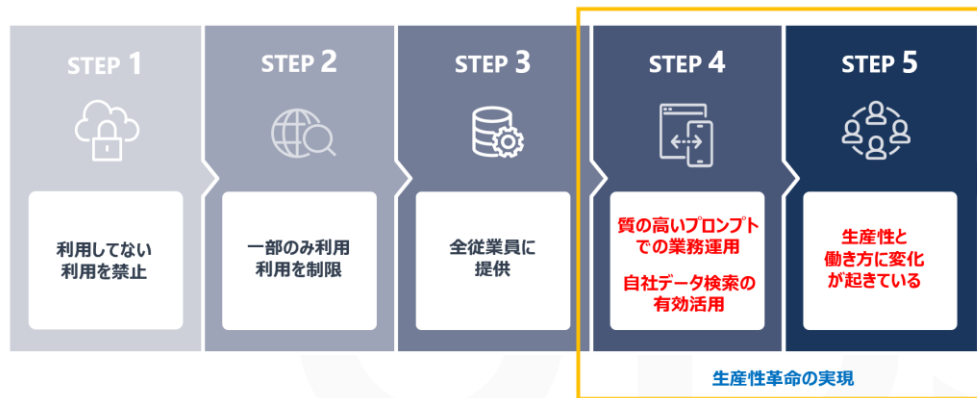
STEP 1

利用してない
利用を禁止

STEP 2

一部のみ利用
利用を制限

STEP 3

全従業員に
提供

STEP 4

質の高いプロンプト
での業務運用

自社データ検索の
有効活用

STEP 5

生産性と
働き方に変化
が起きている

生産性革命の実現